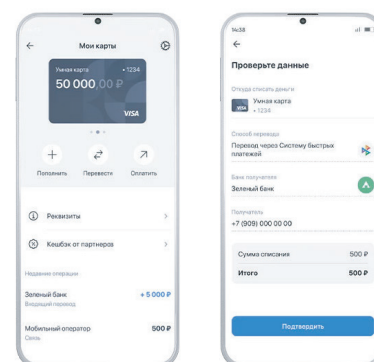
Мои карты

Умная карта
• 1234
50 000,00 ₽
VISA

Пополнить
Перевести
Оплатить

Реквизиты

Кешбэк от партнеров

Недавние операции

Зеленый банк
Входящий перевод
+ 5 000 ₽

Мобильный оператор
Связь
500 ₽

14:38

Проверьте данные

Откуда списать деньги
VISA
Умная карта
• 1234

Способ перевода
Перевод через Систему быстрых платежей

Банк получателя
Зеленый банк

Получатель
+7 (909) 000 00 00

Сумма списания
500 ₽

Итого
500 ₽

Подтвердить